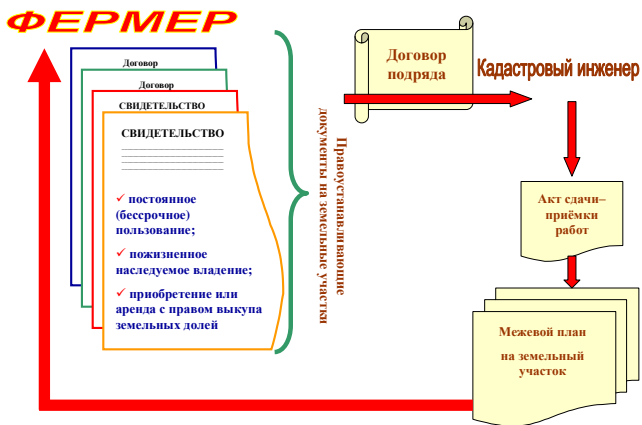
ФЕРМЕР

Договор

Договор

СВИДЕТЕЛЬСТВО

СВИДЕТЕЛЬСТВО

✓ постоянное (бессрочное) пользование;

✓ пожизненное наследуемое владение;

✓ приобретение или аренда с правом выкупа земельных долей

Правоустанавливающие документы на земельные участки

Договор подряда

Кадастровый инженер

Акт сдачи–приёмки работ

Межевой план на земельный участок